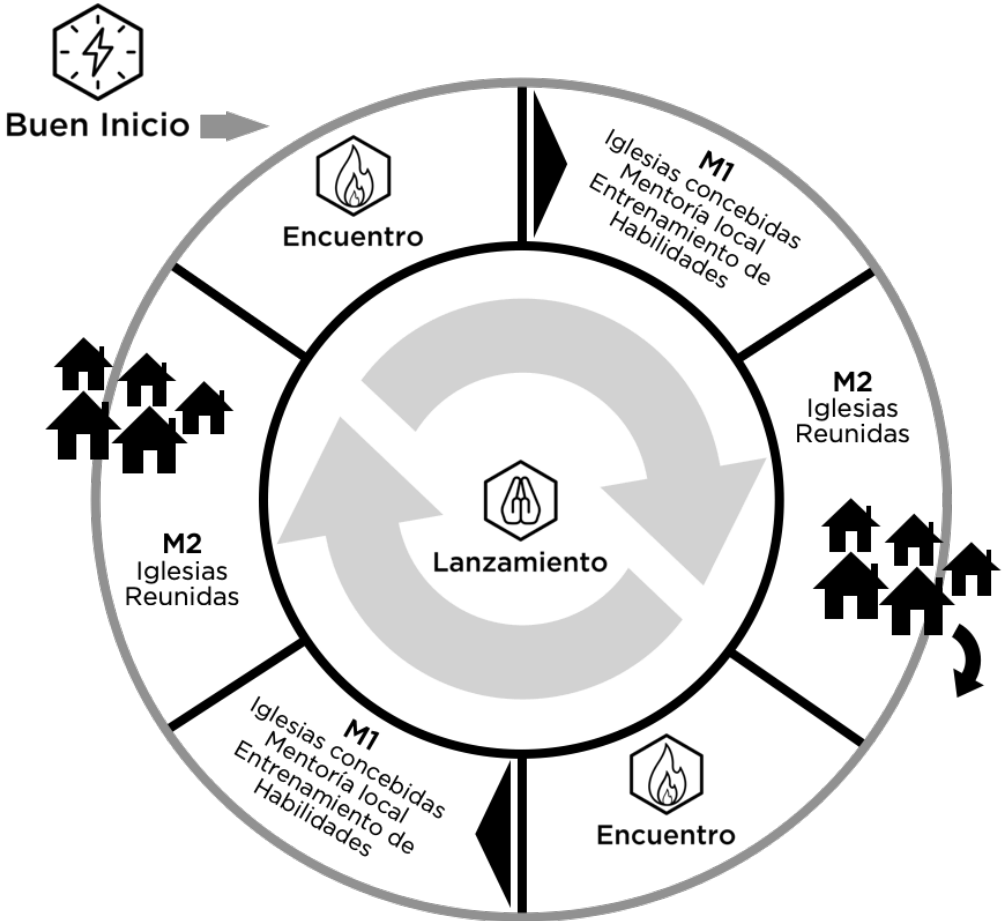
Buen Inicio

Encuentro

M1
Iglesias concebidas
Mentoría local
Entrenamiento de
Habilidades

M2
Iglesias
Reunidas

Encuentro

M1
Iglesias concebidas
Mentoría local
Entrenamiento de
Habilidades

M2
Iglesias
Reunidas

Lanzamiento